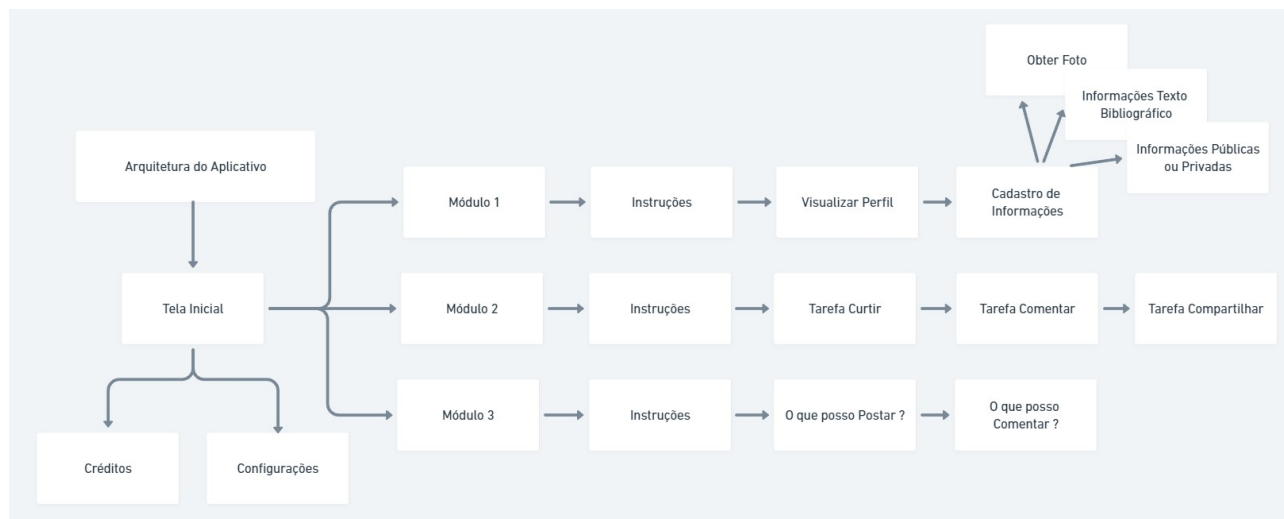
Arquitetura do Aplicativo

Tela Inicial

Créditos

Configurações

Módulo 1

Instruções

Visualizar Perfil

Cadastro de Informações

Obter Foto

Informações Texto Bibliográfico

Informações Públicas ou Privadas

Módulo 2

Instruções

Tarefa Curtir

Tarefa Comentar

Tarefa Compartilhar

Módulo 3

Instruções

O que posso Postar ?

O que posso Comentar ?